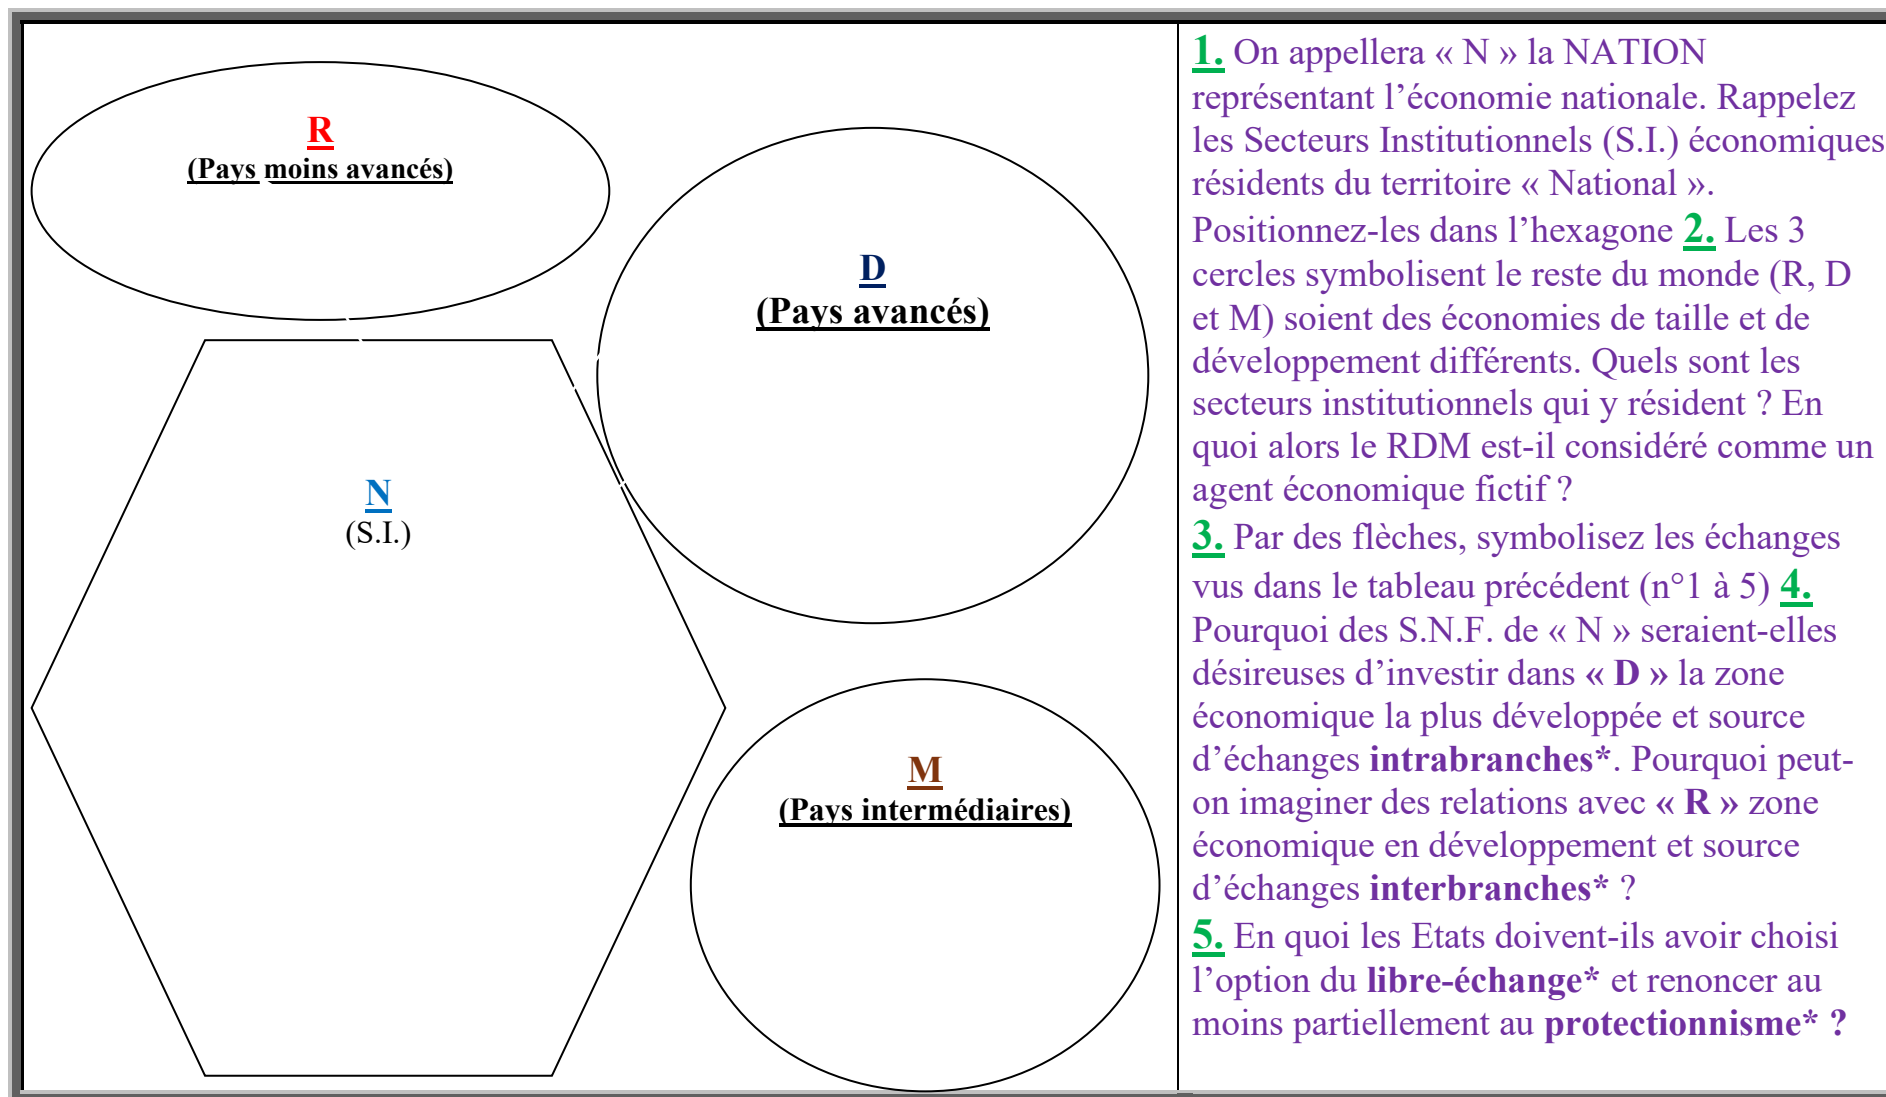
R
(Pays moins avancés)

D
(Pays avancés)

N
(S.I.)

M
(Pays intermédiaires)

1. On appellera « N » la NATION représentant l'économie nationale. Rappelez les Secteurs Institutionnels (S.I.) économiques résidents du territoire « National ». Positionnez-les dans l'hexagone 2. Les 3 cercles symbolisent le reste du monde (R, D et M) soient des économies de taille et de développement différents. Quels sont les secteurs institutionnels qui y résident ? En quoi alors le RDM est-il considéré comme un agent économique fictif ?
3. Par des flèches, symbolisez les échanges vus dans le tableau précédent (n°1 à 5) 4. Pourquoi des S.N.F. de « N » seraient-elles désireuses d'investir dans « D » la zone économique la plus développée et source d'échanges intrabranches*. Pourquoi peut-on imaginer des relations avec « R » zone économique en développement et source d'échanges interbranches* ?
5. En quoi les Etats doivent-ils avoir choisi l'option du libre-échange* et renoncer au moins partiellement au protectionnisme* ?